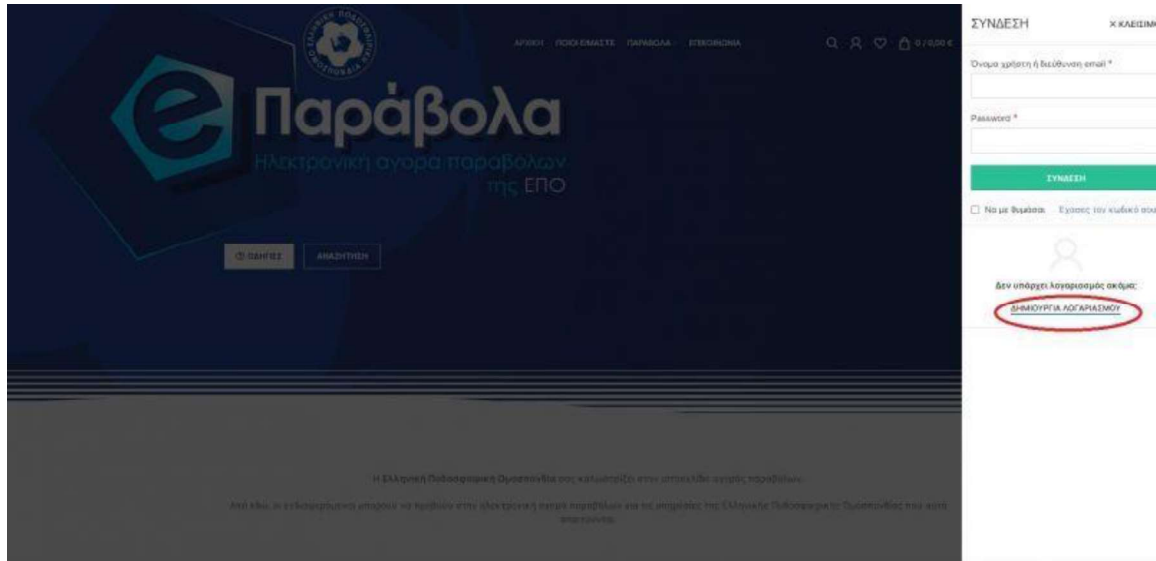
ΑΡΧΙΚΗ ΠΟΙΟΙ ΕΙΜΑΣΤΕ ΠΑΡΑΒΟΛΑ ΕΠΙΚΟΙΝΩΝΙΑ

0 / 0,00 €

e Παράβολα

Ηλεκτρονική αγορά παραβόλων της ΕΠΟ

ΟΔΗΓΙΕΣ ΑΝΑΖΗΤΗΣΗ

Η Ελληνική Ποδοσφαιρική Ομοσπονδία σας καλωσορίζει στην ιστοσελίδα αγοράς παραβόλων.

Από εδώ, οι ενδιαφερόμενοι μπορούν να προβούν στην ηλεκτρονική αγορά παραβόλων για τις υπηρεσίες της Ελληνικής Ποδοσφαιρικής Ομοσπονδίας που αυτά αφορούν.

ΣΥΝΔΕΣΗ

× ΚΛΕΙΣΙΜ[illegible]

Όνομα χρήστη ή διεύθυνση email *

Password *

ΣΥΝΔΕΣΗ

Να με θυμάσαι Ξεχάσες τον κωδικό σου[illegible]

Δεν υπάρχει λογαριασμός ακόμα;

ΔΗΜΙΟΥΡΓΙΑ ΛΟΓΑΡΙΑΣΜΟΥ